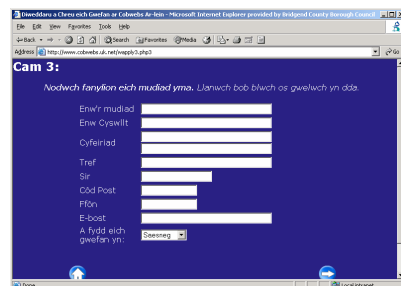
Dweddaru a Chreu eich Gwefan ar Cobwebs Ar-lein - Microsoft Internet Explorer provided by Bridgend County Borough Council

File Edit View Favorites Tools Help

Back Search Favorites Media

Address http://www.cobwebs.uk.net/wapply3.php3

Go

Cam 3:

Nodwch fanylion eich mudiad yma. Llanwch bob blwch os gwelwch yn dda.

Enw'r mudiad

Enw Cyswllt

Cyfeiriad

Tref

Sir

Côd Post

Ffôn

E-bost

A fydd eich gwefan yn:

Saesneg

Done

Local intranet